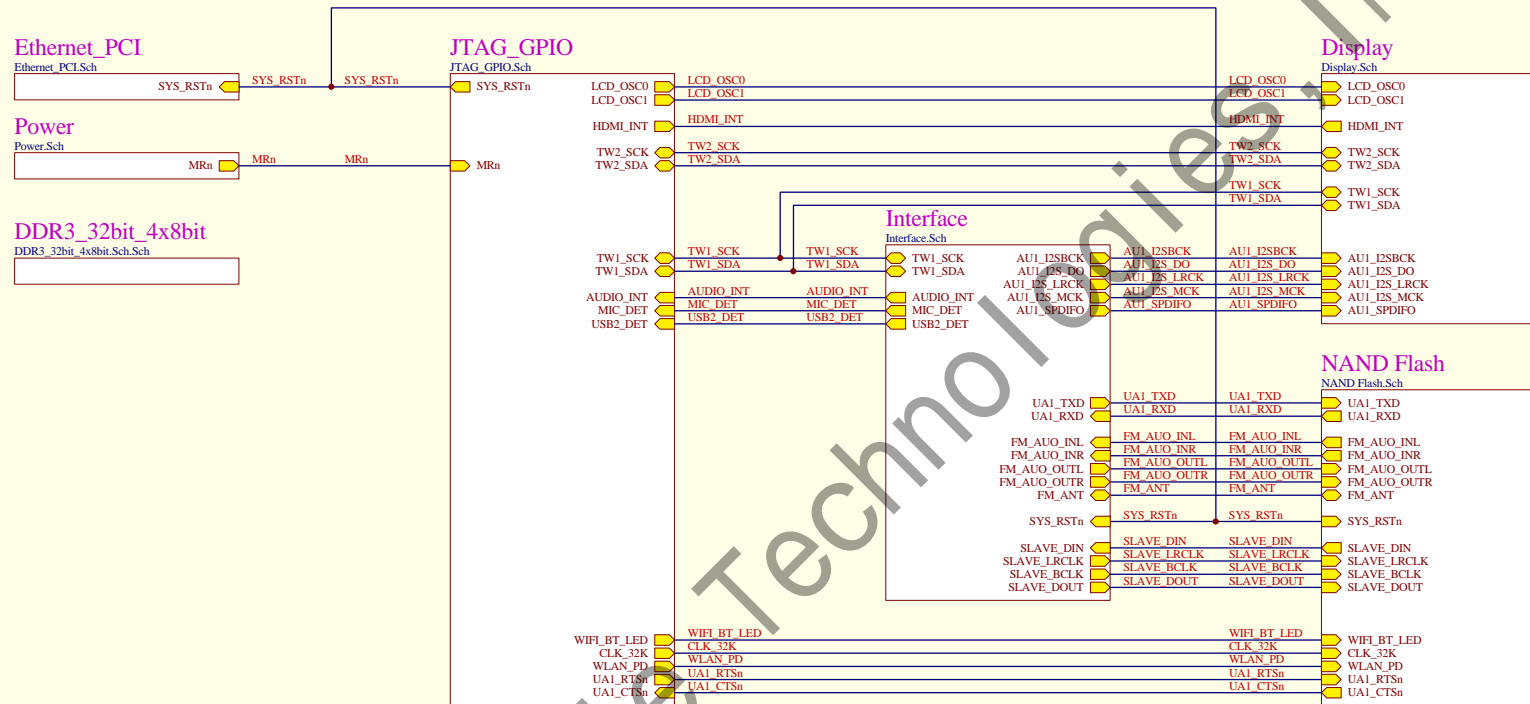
Ethernet_PCI
Ethernet_PCI.Sch
SYS_RSTn
SYS_RSTn
SYS_RSTn

Power
Power.Sch
MRn
MRn
MRn

DDR3_32bit_4x8bit
DDR3_32bit_4x8bit.Sch.Sch

JTAG_GPIO
JTAG_GPIO.Sch
SYS_RSTn
MRn
LCD_OSC0
LCD_OSC1
HDMI_INT
TW2_SCK
TW2_SDA
TW1_SCK
TW1_SDA
AUDIO_INT
MIC_DET
USB2_DET
WIFI_BT_LED
CLK_32K
WLAN_PD
UA1_RTSn
UA1_CTSn

LCD_OSC0
LCD_OSC1
HDMI_INT
TW2_SCK
TW2_SDA
TW1_SCK
TW1_SDA
AUDIO_INT
MIC_DET
USB2_DET
TW1_SCK
TW1_SDA
AUDIO_INT
MIC_DET
USB2_DET
WIFI_BT_LED
CLK_32K
WLAN_PD
UA1_RTSn
UA1_CTSn

Interface
Interface.Sch
TW1_SCK
TW1_SDA
AUDIO_INT
MIC_DET
USB2_DET
AU1_I2SBCK
AU1_I2S_DO
AU1_I2S_LRCK
AU1_I2S_MCK
AU1_SPDIFO
UA1_TXD
UA1_RXD
FM_AUO_INL
FM_AUO_INR
FM_AUO_OUTL
FM_AUO_OUTR
FM_ANT
SYS_RSTn
SLAVE_DIN
SLAVE_LRCLK
SLAVE_BCLK
SLAVE_DOUT

AU1_I2SBCK
AU1_I2S_DO
AU1_I2S_LRCK
AU1_I2S_MCK
AU1_SPDIFO
UA1_TXD
UA1_RXD
FM_AUO_INL
FM_AUO_INR
FM_AUO_OUTL
FM_AUO_OUTR
FM_ANT
SYS_RSTn
SLAVE_DIN
SLAVE_LRCLK
SLAVE_BCLK
SLAVE_DOUT

LCD_OSC0
LCD_OSC1
HDMI_INT
TW2_SCK
TW2_SDA
TW1_SCK
TW1_SDA
AU1_I2SBCK
AU1_I2S_DO
AU1_I2S_LRCK
AU1_I2S_MCK
AU1_SPDIFO
UA1_TXD
UA1_RXD
FM_AUO_INL
FM_AUO_INR
FM_AUO_OUTL
FM_AUO_OUTR
FM_ANT
SYS_RSTn
SLAVE_DIN
SLAVE_LRCLK
SLAVE_BCLK
SLAVE_DOUT
WIFI_BT_LED
CLK_32K
WLAN_PD
UA1_RTSn
UA1_CTSn

Display
Display.Sch
LCD_OSC0
LCD_OSC1
HDMI_INT
TW2_SCK
TW2_SDA
TW1_SCK
TW1_SDA
AU1_I2SBCK
AU1_I2S_DO
AU1_I2S_LRCK
AU1_I2S_MCK
AU1_SPDIFO

NAND Flash
NAND Flash.Sch
UA1_TXD
UA1_RXD
FM_AUO_INL
FM_AUO_INR
FM_AUO_OUTL
FM_AUO_OUTR
FM_ANT
SYS_RSTn
SLAVE_DIN
SLAVE_LRCLK
SLAVE_BCLK
SLAVE_DOUT
WIFI_BT_LED
CLK_32K
WLAN_PD
UA1_RTSn
UA1_CTSn

Technologies